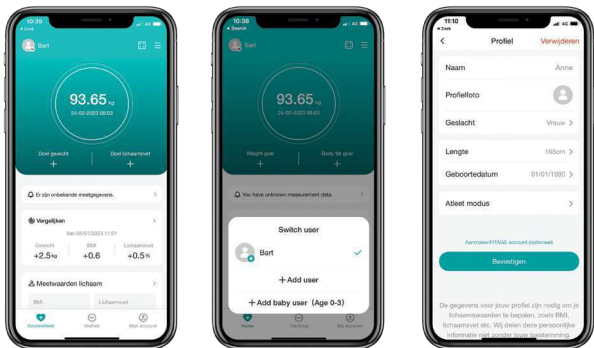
10:38
Zoek
Bart
93.65 kg
24-02-2023 08:03
Doel gewicht
+
Doel lichaamsvet
+
Er zijn onbekende meetgegevens.
Vergelijken
Van 05/01/2023 11:21
Gewicht
+2.5 kg
BMI
+0.6
Lichaamsvet
+0.5 %
Meetwaarden lichaam
BMI
Lichaamsvet
Gezondheid
Streefen
Mijn account

10:38
Search
Bart
93.65 kg
24-02-2023 08:03
Weight goal
+
Body fat goal
+
You have unknown measurement data.
Switch user
Bart
+ Add user
+ Add baby user (Age 0-3)
Home
Training
My Account

11:10
Zoek
<
Profiel
Verwijderen
Naam
Anne
Profielfoto
Geslacht
Vrouw >
Lengte
168cm >
Geboortedatum
01/01/1990 >
Atleet modus
>
Aanmelden FITAGE account (optioneel)
Bevestigen
De gegevens voor jouw profiel zijn nodig om je lichaamswaarden te bepalen, zoals BMI, lichaamsvet etc. Wij delen deze persoonlijke informatie niet zonder jouw toestemming.